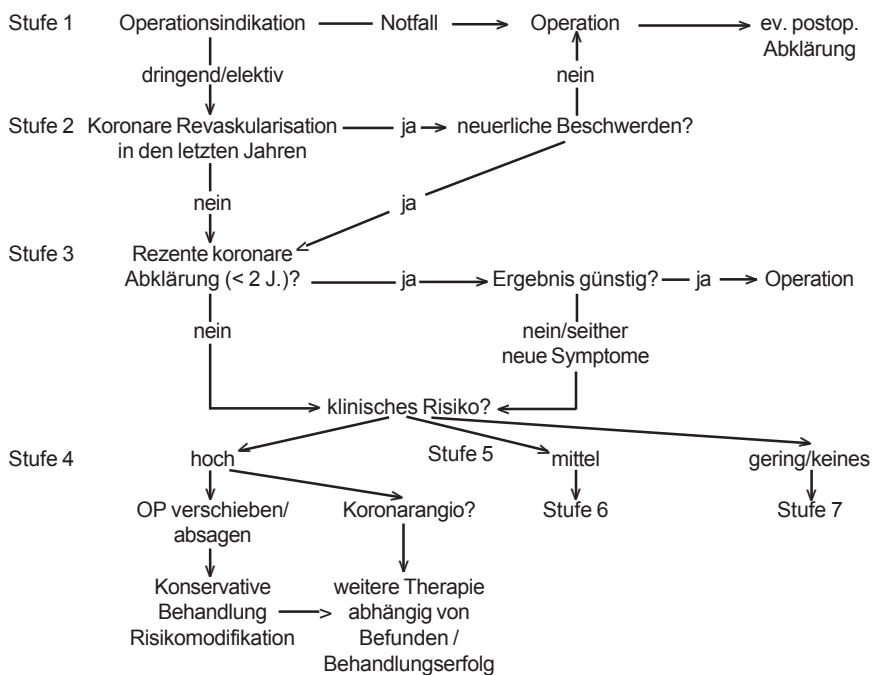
Stufe 1 Operationsindikation Notfall Operation ev. postop. Abklärung

dringend/elektiv

nein

Stufe 2 Koronare Revaskularisation in den letzten Jahren ja neuerliche Beschwerden?

nein

ja

Stufe 3 Rezente koronare Abklärung (< 2 J.)? ja Ergebnis günstig? ja Operation

nein

nein/seither neue Symptome

klinisches Risiko?

Stufe 4 hoch

Stufe 5 mittel

gering/keines

Stufe 6

Stufe 7

OP verschieben/ absagen

Koronarangio?

Konservative Behandlung Risikomodifikation

weitere Therapie abhängig von Befunden / Behandlungserfolg